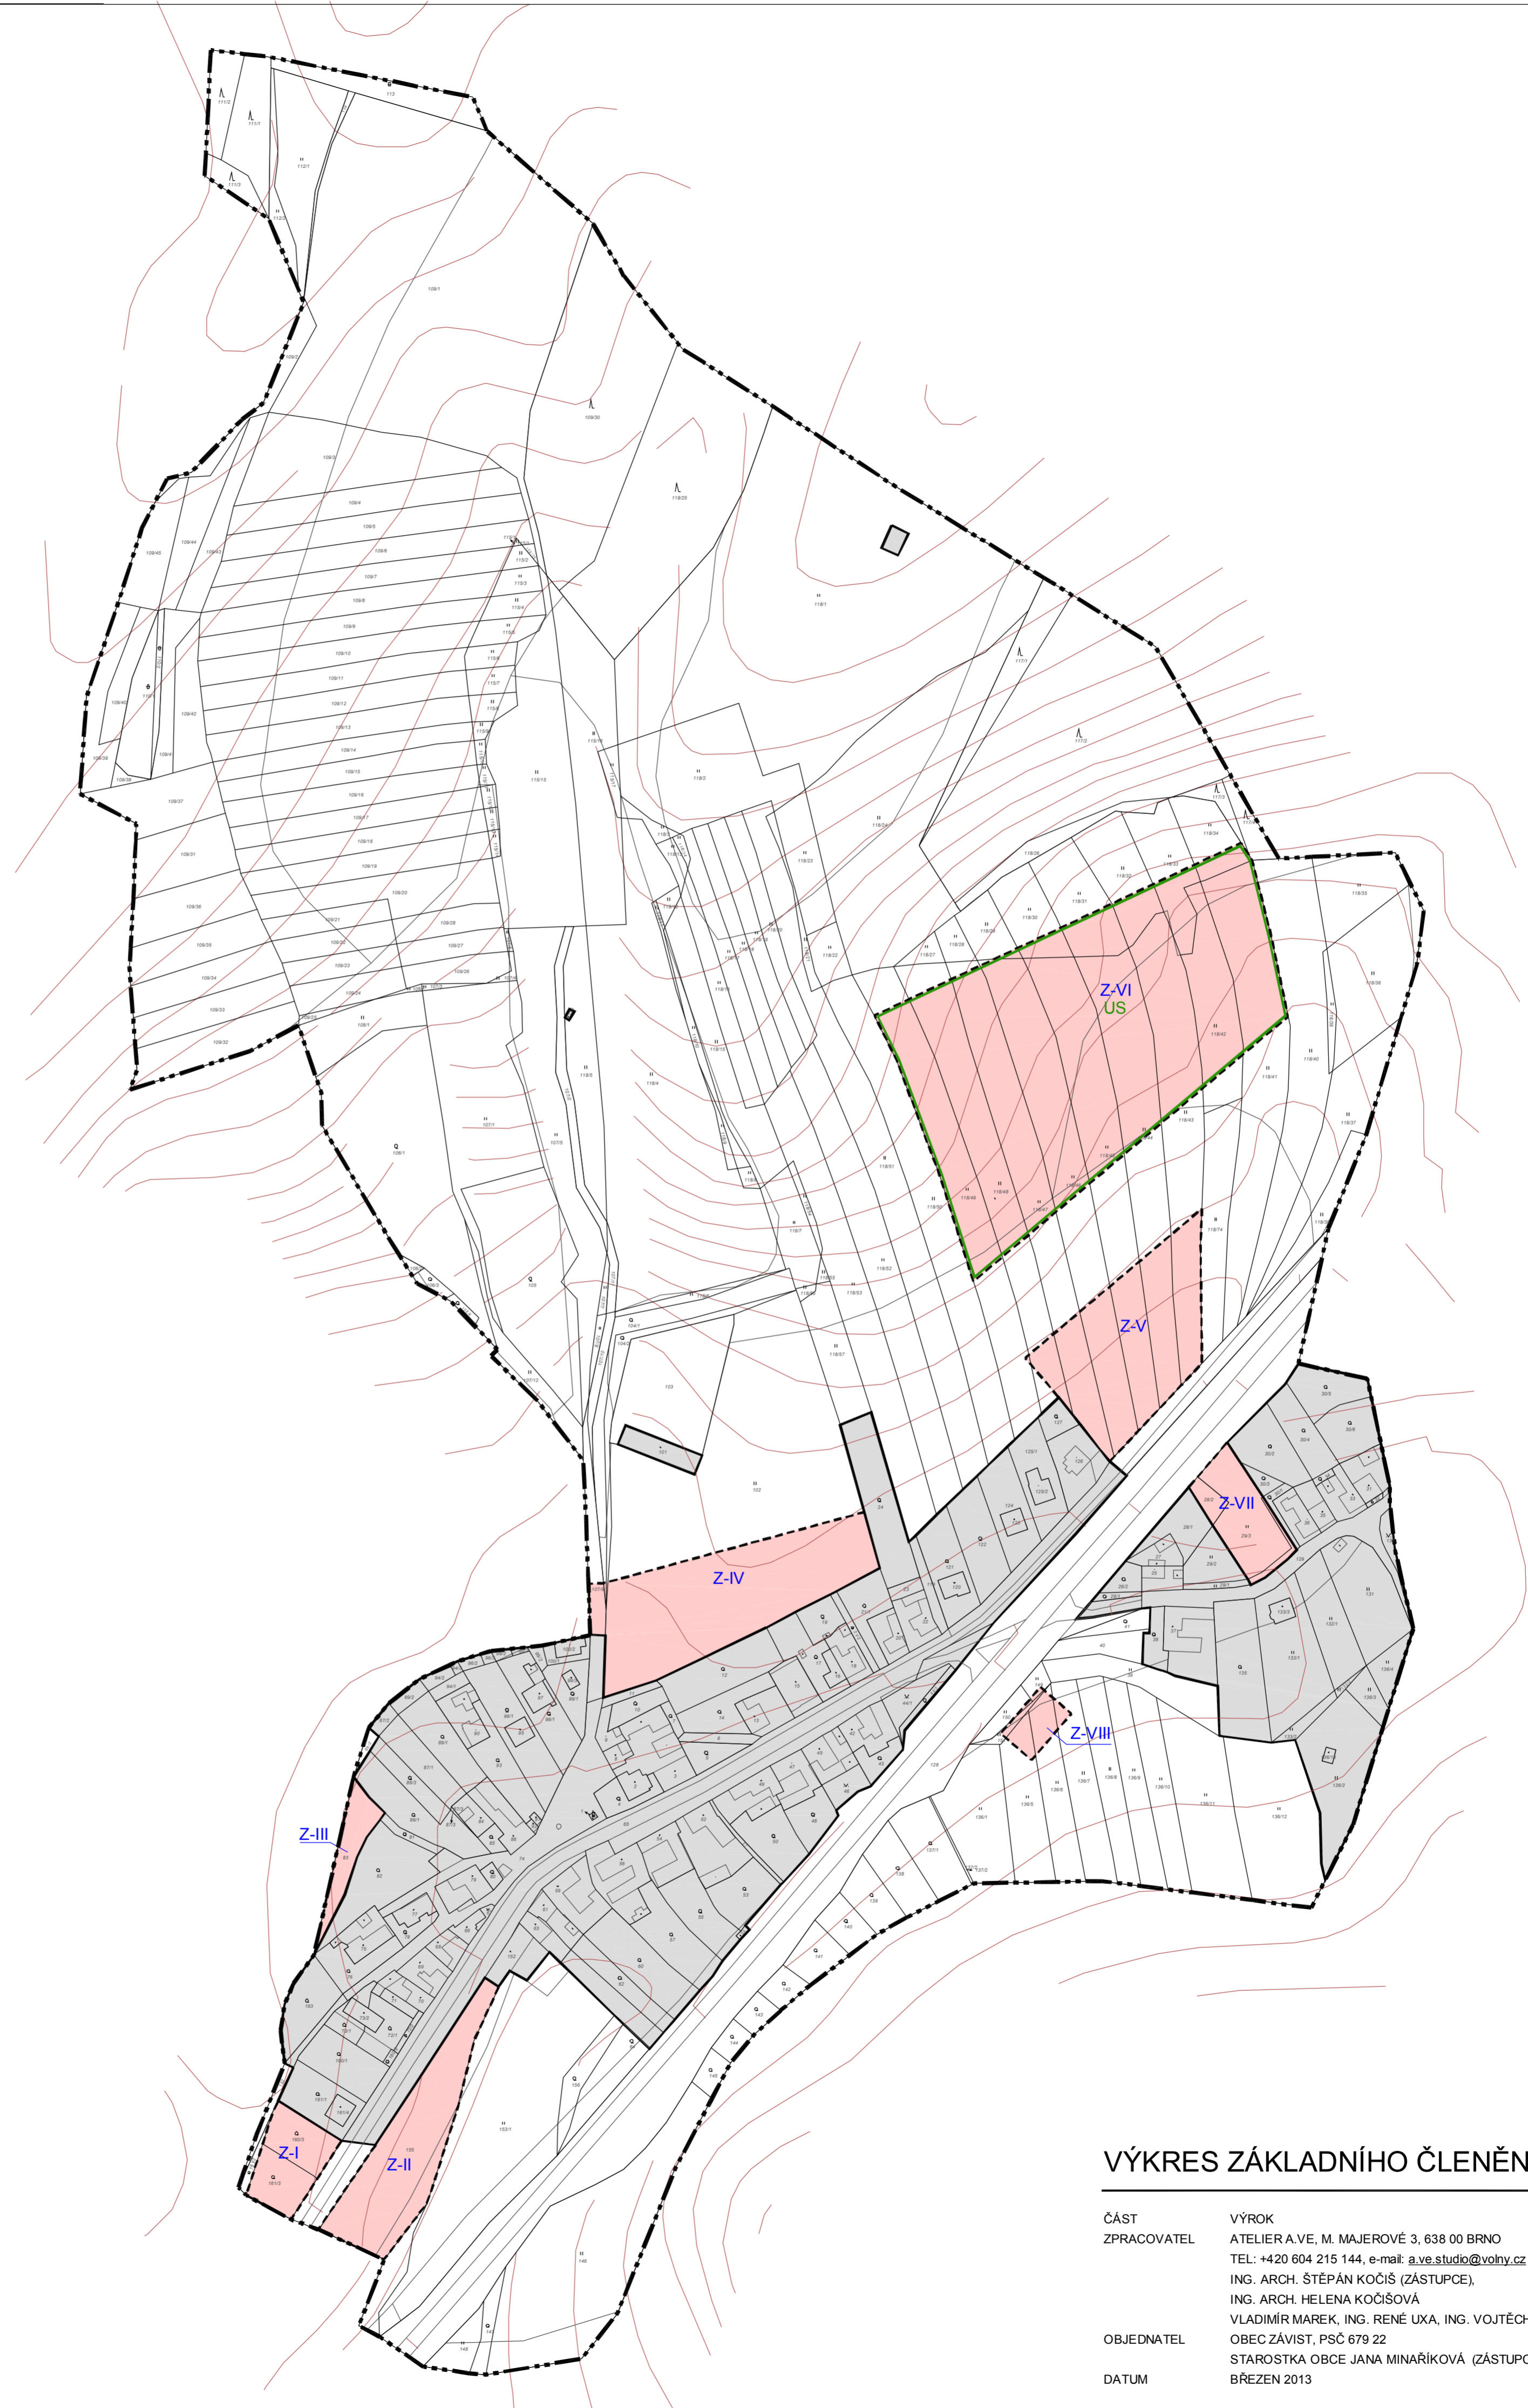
Z-VI
US

Z-V

Z-VII

Z-IV

Z-VIII

Z-III

Z-I

Z-II

VÝKRES ZÁKLADNÍHO ČLENĚN

ČÁST VÝROK
ZPRACOVATEL ATELIER A.VE, M. MAJEROVÉ 3, 638 00 BRNO
TEL: +420 604 215 144, e-mail: a.ve.studio@volny.cz
ING. ARCH. ŠTĚPÁN KOČIŠ (ZÁSTUPCE),
ING. ARCH. HELENA KOČIŠOVÁ
VLADIMÍR MAREK, ING. RENÉ UXA, ING. VOJTĚCH
OBJEDNATEL OBEC ZÁVIST, PSČ 679 22
STAROSTKA OBCE JANA MINAŘÍKOVÁ (ZÁSTUPC
DATUM BŘEZEN 2013